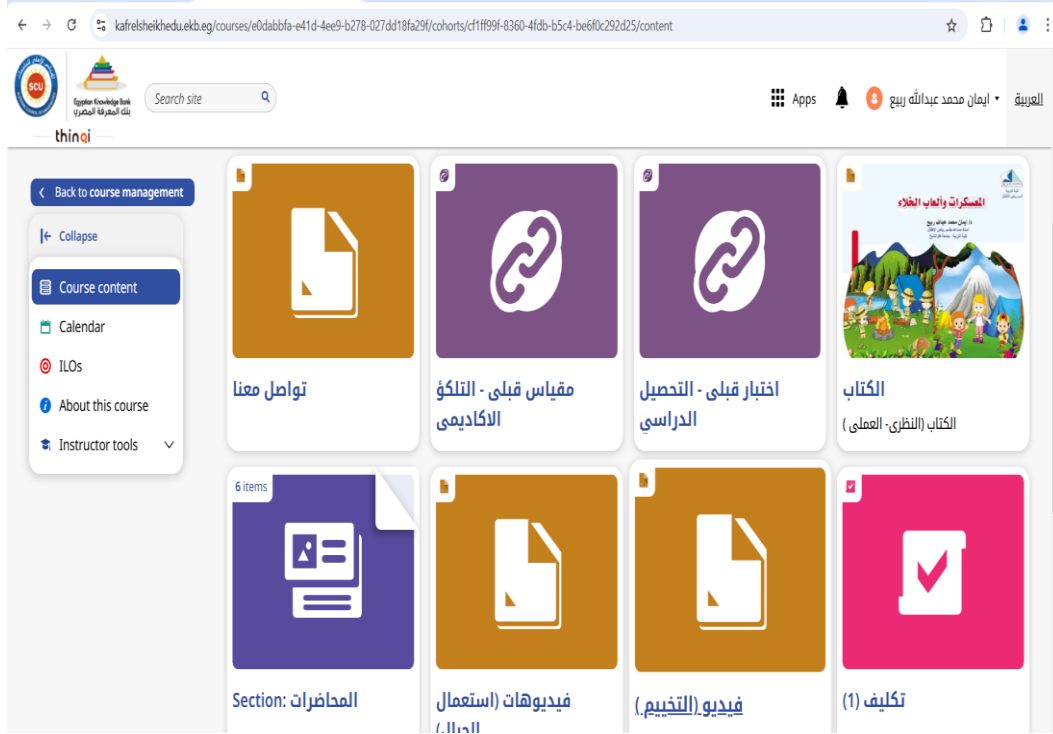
kafrelsheikhedu.ekb.eg/courses/e0dabbfa-e41d-4ee9-b278-027dd18fa29f/cohorts/cf1ff99f-8360-4fdb-b5c4-be6f0c292d25/content

SCU

Egyptian Knowledge Bank
بنك المعرفة المصري

thinqi

Search site

Apps

ايمان محمد عبدالله ربيع

العربية

Back to course management

Collapse

Course content

Calendar

ILOs

About this course

Instructor tools

المعسكرات وألعاب الخلاء

د/ ايمان محمد عبدالله ربيع

الكتاب

الكتاب (النظرى- العملى )

اختبار قبلى - التحصيل الدراسي

مقياس قبلى - التلكؤ الاكاديمى

تواصل معنا

تكليف (1)

فيديو (التخييم )

فيديوهات (استعمال الحبال

6 items

Section: المحاضرات